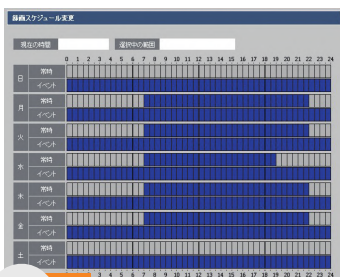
録画スケジュール変更

現在の時間

選択中の範囲

0 1 2 3 4 5 6 7 8 9 10 11 12 13 14 15 16 17 18 19 20 21 22 23 24

日
常時
イベント

月
常時
イベント

火
常時
イベント

水
常時
イベント

木
常時
イベント

金
常時
イベント

土
常時
イベント

3 4 5 6 7 8 9 10 11 12 13 14 15 16 17 18 19 20 21 22 23 24